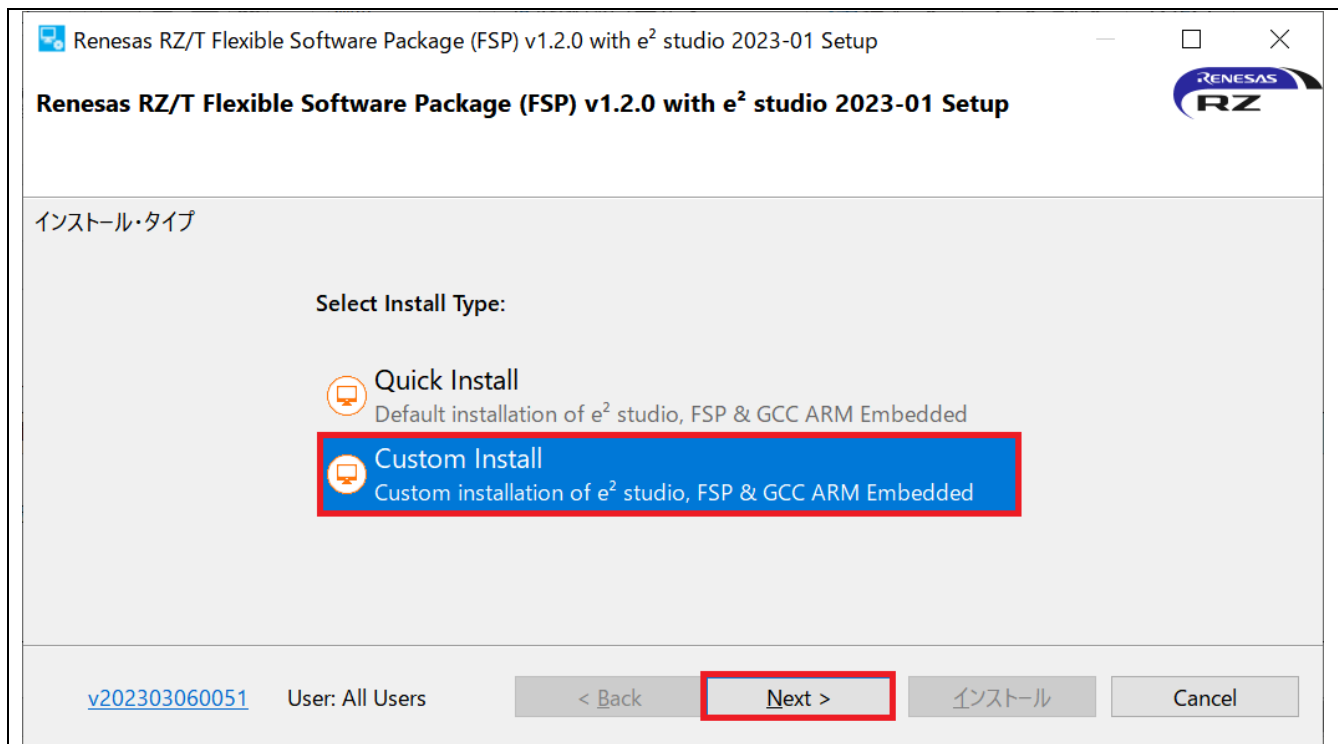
Renesas RZ/T Flexible Software Package (FSP) v1.2.0 with e² studio 2023-01 Setup

Renesas RZ/T Flexible Software Package (FSP) v1.2.0 with e² studio 2023-01 Setup

RENESAS RZ

インストール・タイプ

Select Install Type:

Quick Install
Default installation of e² studio, FSP & GCC ARM Embedded

Custom Install
Custom installation of e² studio, FSP & GCC ARM Embedded

v202303060051 User: All Users < Back Next > インストール Cancel